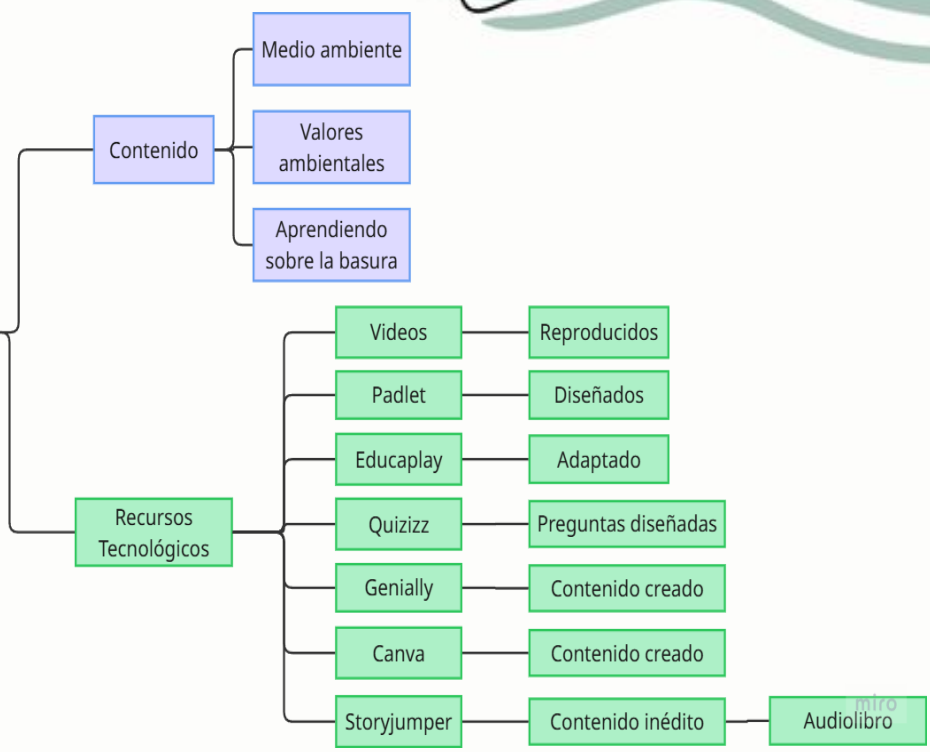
Contenido

Medio ambiente

Valores ambientales

Aprendiendo sobre la basura

Recursos Tecnológicos

Videos

Reproducidos

Padlet

Diseñados

Educaplay

Adaptado

Quizizz

Preguntas diseñadas

Genially

Contenido creado

Canva

Contenido creado

Storyjumper

Contenido inédito

Audiolibro

miro